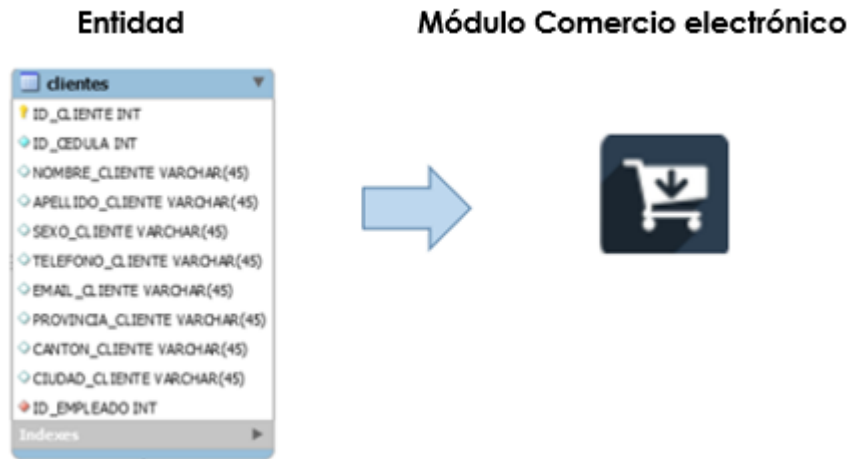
Entidad

Módulo Comercio electrónico

clientes
ID_CLIENTE INT
ID_CEDULA INT
NOMBRE_CLIENTE VARCHAR(45)
APELLIDO_CLIENTE VARCHAR(45)
SEXO_CLIENTE VARCHAR(45)
TELEFONO_CLIENTE VARCHAR(45)
EMAIL_CLIENTE VARCHAR(45)
PROVINCIA_CLIENTE VARCHAR(45)
CANTON_CLIENTE VARCHAR(45)
CIUDAD_CLIENTE VARCHAR(45)
ID_EMPLEADO INT
Indexes